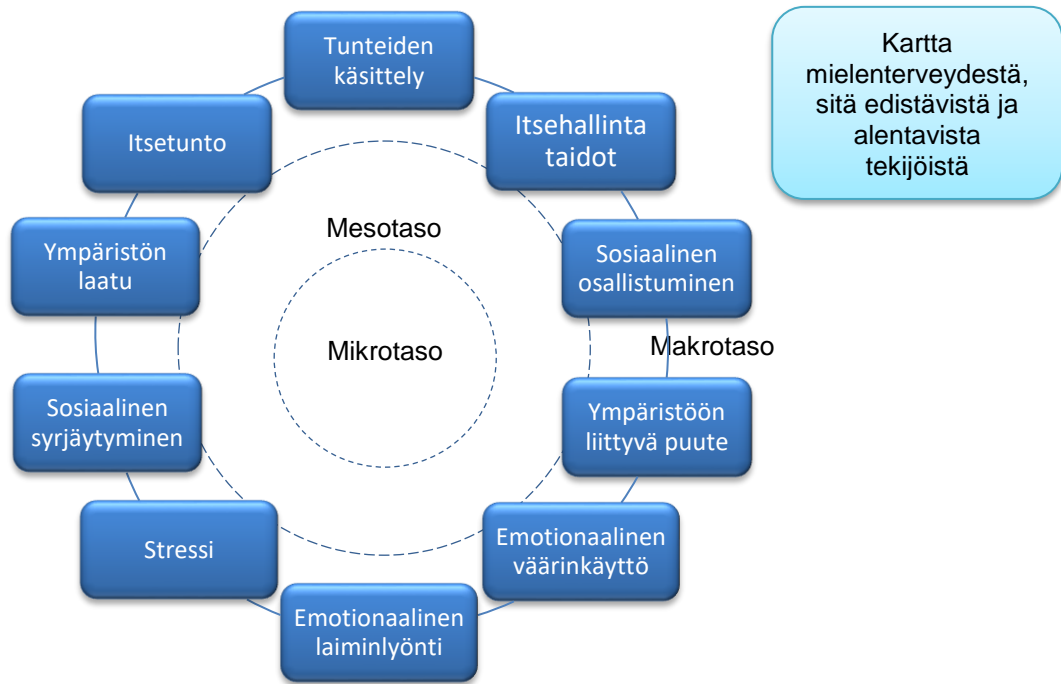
Kartta mielenterveydestä, sitä edistävistä ja alentavista tekijöistä

Tunteiden käsittely

Itsehallinta taidot

Sosiaalinen osallistuminen

Ympäristöön liittyvä puute

Emotionaalinen väärinkäyttö

Emotionaalinen laiminlyönti

Stressi

Sosiaalinen syrjäytyminen

Ympäristön laatu

Itsetunto

Mesotaso

Mikrotaso

Makrotaso